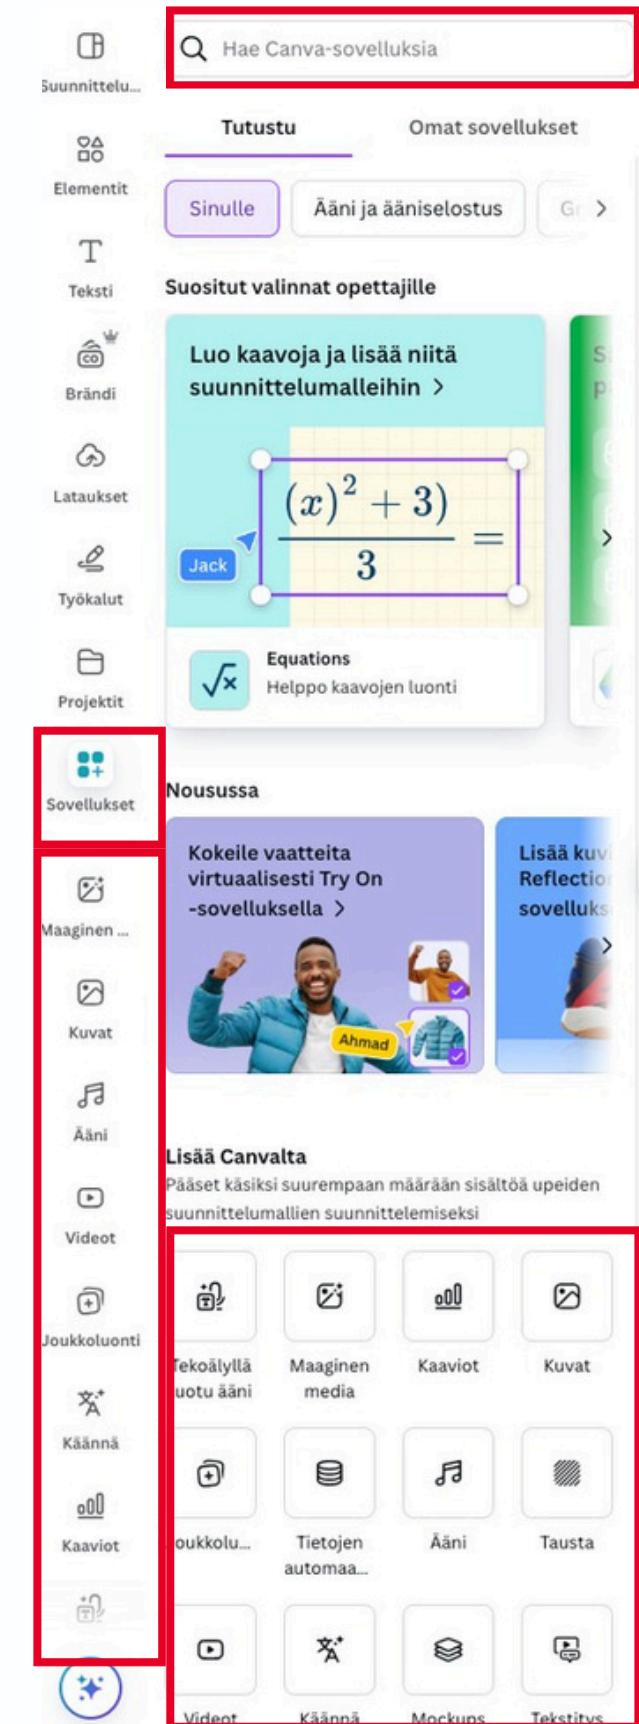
Suunnittelu...

Elementit

Teksti

Brändi

Lataukset

Työkalut

Projektit

Sovellukset

Maaginen ...

Kuvat

Ääni

Videot

Joukkoluonti

Käännä

Kaaviot

Hae Canva-sovelluksia

Tutustu

Omat sovellukset

Sinulle

Ääni ja äänis­elostus

Gr

Suositut valinnat opettajille

Luo kaavoja ja lisää niitä suunnittelumalleihin >

$\frac{(x)^2+3)}{3} =$

Jack

Equations

Helppo kaavojen luonti

Nousussa

Kokeile vaatteita virtuaalisesti Try On -sovelluksella >

Ahmad

Lisää kuv Reflectio sovelluks

Lisää Canvalta

Pääset käsiksi suurempaan määrään sisältöä upeiden suunnittelumallien suunnittelemiseksi

Tekoälyllä luotu ääni

Maaginen media

Kaaviot

Kuvat

Joukkolu...

Tietojen automaa...

Ääni

Tausta

Videot

Käännä

Mockups

Tekstitys